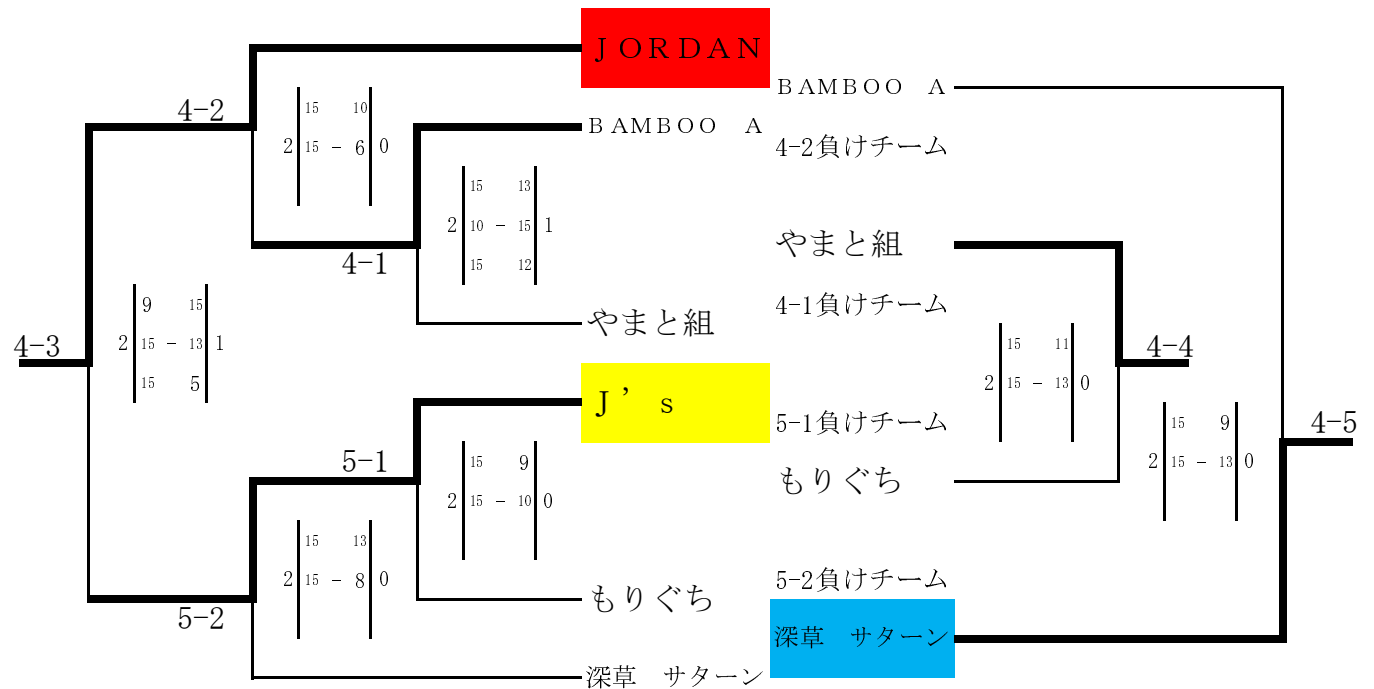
JORDAN

BAMBOO A

やまと組

J's

もりぐち

深草 サターン

4-2

2 | 15 - 10 / 15 - 6 | 0

4-1

2 | 15 - 13 / 10 - 15 / 15 - 12 | 1

4-3

2 | 9 - 15 / 15 - 13 / 15 - 5 | 1

5-1

2 | 15 - 9 / 15 - 10 | 0

5-2

2 | 15 - 13 / 15 - 8 | 0

BAMBOO A
4-2負けチーム

やまと組
4-1負けチーム

5-1負けチーム
もりぐち

5-2負けチーム
深草 サターン

2 | 15 - 11 / 15 - 13 | 0

4-4

2 | 15 - 9 / 15 - 13 | 0

4-5